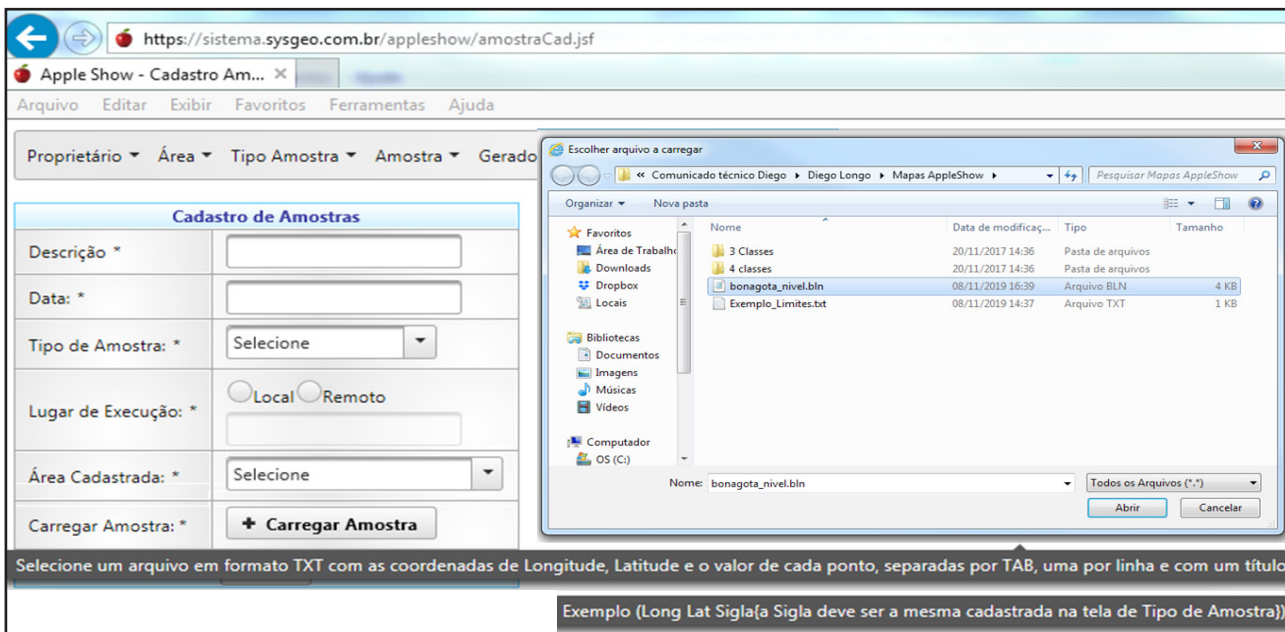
https://sistema.sysgeo.com.br/appleshow/amostraCad.jsf

Apple Show - Cadastro Am... ×

Arquivo Editar Exibir Favoritos Ferramentas Ajuda

Proprietário ▾ Área ▾ Tipo Amostra ▾ Amostra ▾ Gerado

Cadastro de Amostras

| Descrição * | |
|---|---|
| Data: * | |
| Tipo de Amostra: * | Selecione |
| Lugar de Execução: * | Local Remoto |
| Área Cadastrada: * | Selecione |
| Carregar Amostra: * | + Carregar Amostra |

Escolher arquivo a carregar

« Comunicado técnico Diego ▸ Diego Longo ▸ Mapas AppleShow ▸

Pesquisar Mapas AppleShow

Organizar ▾ Nova pasta

Favoritos
Área de Trabalho
Downloads
Dropbox
Locais

Bibliotecas
Documentos
Imagens
Músicas
Vídeos

Computador
OS (C:)

| Nome | Data de modificaç... | Tipo | Tamanho |
|---|---|---|---|
| 3 Classes | 20/11/2017 14:36 | Pasta de arquivos | |
| 4 classes | 20/11/2017 14:36 | Pasta de arquivos | |
| bonagota_nivel.bln | 08/11/2019 16:39 | Arquivo BLN | 4 KB |
| Exemplo_Limites.txt | 08/11/2019 14:37 | Arquivo TXT | 1 KB |

Nome: bonagota_nivel.bln

Todos os Arquivos (*.*)

Abrir Cancelar

Selecione um arquivo em formato TXT com as coordenadas de Longitude, Latitude e o valor de cada ponto, separadas por TAB, uma por linha e com um título

Exemplo (Long Lat Sigla(a Sigla deve ser a mesma cadastrada na tela de Tipo de Amostra))